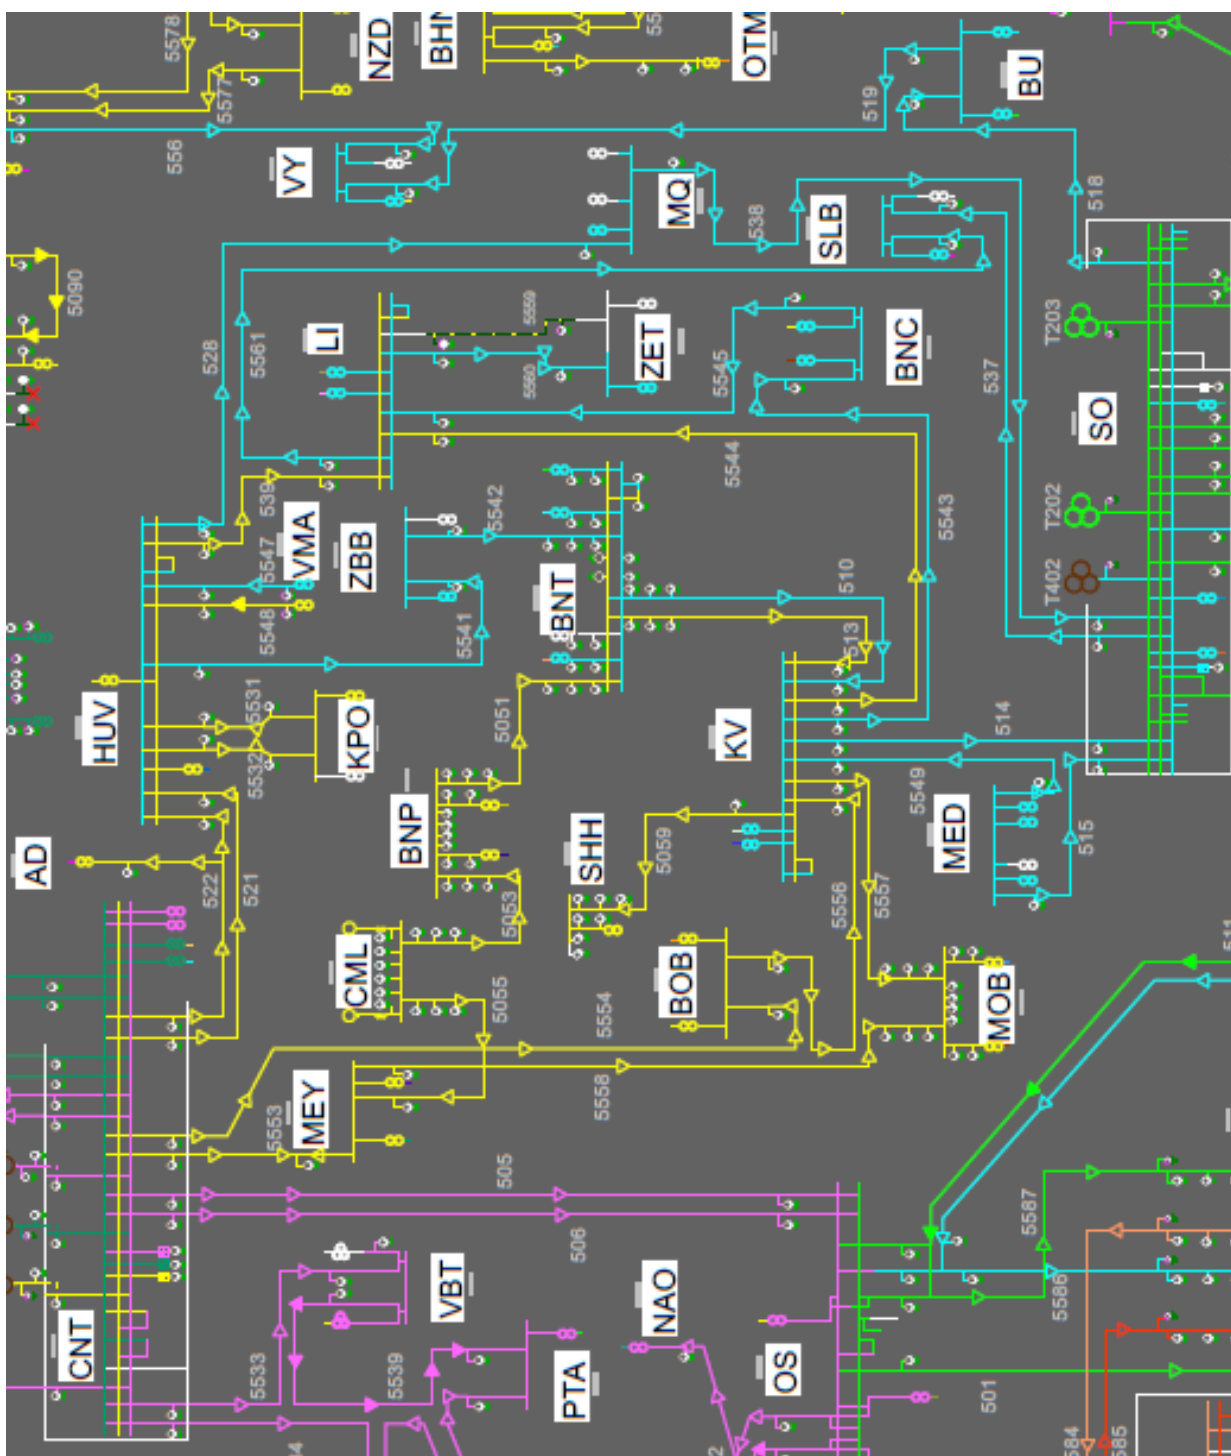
5578
NZD
BHN
55
OTM
5577
556
VY
519
BU
MQ
538
SLB
518
5090
528
5561
LI
5559
ZET
5560
BNC
5545
537
T203
SO
5544
539
5542
5543
T202
VMA
ZBB
5547
BNT
510
T402
5548
5541
513
HUV
5531
KPO
5051
KV
514
5532
BNP
5549
MED
SHH
5059
515
AD
522
521
5053
5556
5557
CML
BOB
MOB
5055
5554
MEY
5553
5558
505
5587
506
VBT
NAO
5586
CNT
5533
5539
PTA
OS
501
584
585